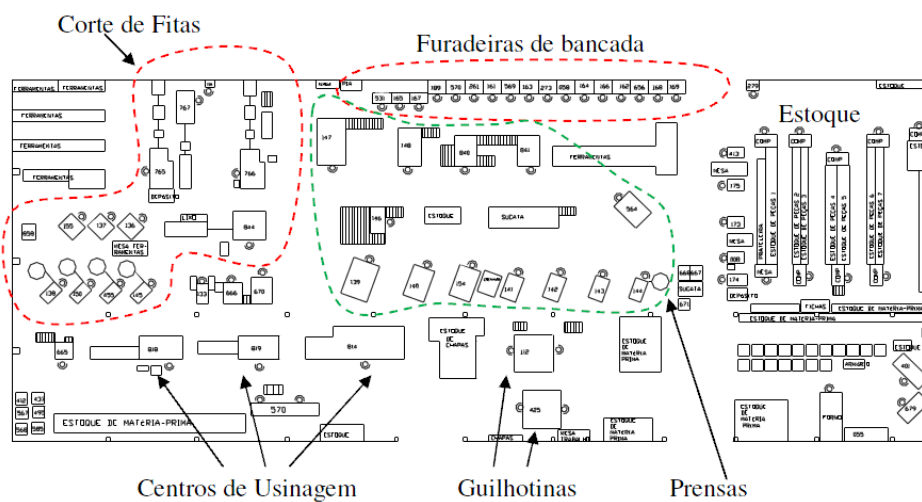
Corte de Fitas

Furadeiras de bancada

Estoque

FERRAMENTAS FERRAMENTAS

FERRAMENTAS

FERRAMENTAS

FERRAMENTAS

767

765

766

DEPÓSITO

858

155

137

136

MESA FERRAMENTAS

844

138

150

155

145

333

666

670

665

818

819

814

570

ESTOQUE DE MATÉRIA-PRIMA

ESTOQUE

531

165

167

109

570

861

161

569

163

273

858

164

166

162

656

168

169

147

148

840

841

FERRAMENTAS

146

ESTOQUE

SUCATA

564

139

140

154

141

142

143

144

SUCATA

ESTOQUE DE CHAPAS

112

425

ESTOQUE DE MATÉRIA PRIMA

ESTOQUE DE MATÉRIA PRIMA

MESA

275

413

MESA

175

173

MESA

174

DEPÓSITO

PRATELEIRA

ESTOQUE DE PEÇAS 1

ESTOQUE DE PEÇAS 2

ESTOQUE DE PEÇAS 3

ESTOQUE DE PEÇAS 4

ESTOQUE DE PEÇAS 5

ESTOQUE DE PEÇAS 6

ESTOQUE DE PEÇAS 7

FICHAS

ESTOQUE DE MATÉRIA PRIMA

ARMÁRIO

ESTOQUE DE MATÉRIA PRIMA

FORNO

855

679

Centros de Usinagem

Guilhotinas

Prensas